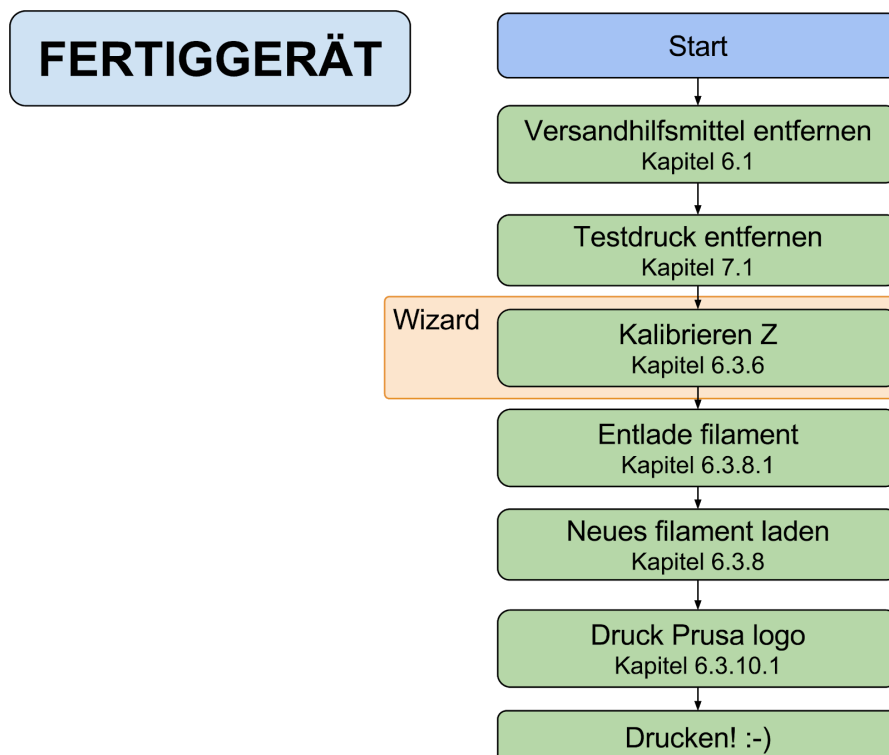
FERTIGGERÄT

Start

Versandhilfsmittel entfernen
Kapitel 6.1

Testdruck entfernen
Kapitel 7.1

Wizard

Kalibrieren Z
Kapitel 6.3.6

Entlade filament
Kapitel 6.3.8.1

Neues filament laden
Kapitel 6.3.8

Druck Prusa logo
Kapitel 6.3.10.1

Drucken! :-)